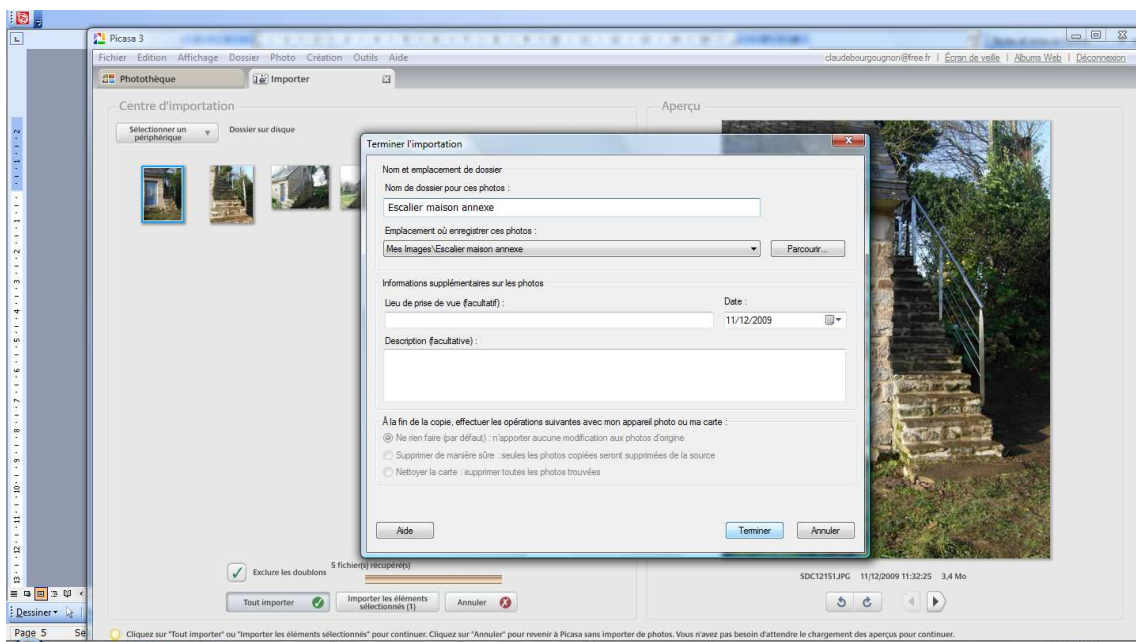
Picasa 3

Fichier Edition Affichage Dossier Photo Création Outils Aide

claudebourgougnon@free.fr | Écran de veille | Albums Web | Déconnexion

Photothèque

Importer

Centre d'importation

Sélectionner un périphérique

Dossier sur disque

Aperçu

Terminer l'importation

Nom et emplacement de dossier

Nom de dossier pour ces photos :

Escalier maison annexe

Emplacement où enregistrer ces photos :

Mes Images\Escalier maison annexe

Parcourir...

Informations supplémentaires sur les photos

Lieu de prise de vue (facultatif) :

Date :

11/12/2009

Description (facultative) :

À la fin de la copie, effectuer les opérations suivantes avec mon appareil photo ou ma carte :

Ne rien faire (par défaut) : n'apporter aucune modification aux photos d'origine

Supprimer de manière sûre : seules les photos copiées seront supprimées de la source

Nettoyer la carte : supprimer toutes les photos trouvées

Aide

Terminer

Annuler

Exclure les doublons

5 fichier(s) récupéré(s)

Tout importer

Importer les éléments sélectionnés (1)

Annuler

SDC12151.JPG 11/12/2009 11:32:25 3,4 Mo

Dessiner

Page 5

Se

Cliquez sur "Tout importer" ou "Importer les éléments sélectionnés" pour continuer. Cliquez sur "Annuler" pour revenir à Picasa sans importer de photos. Vous n'avez pas besoin d'attendre le chargement des aperçus pour continuer.